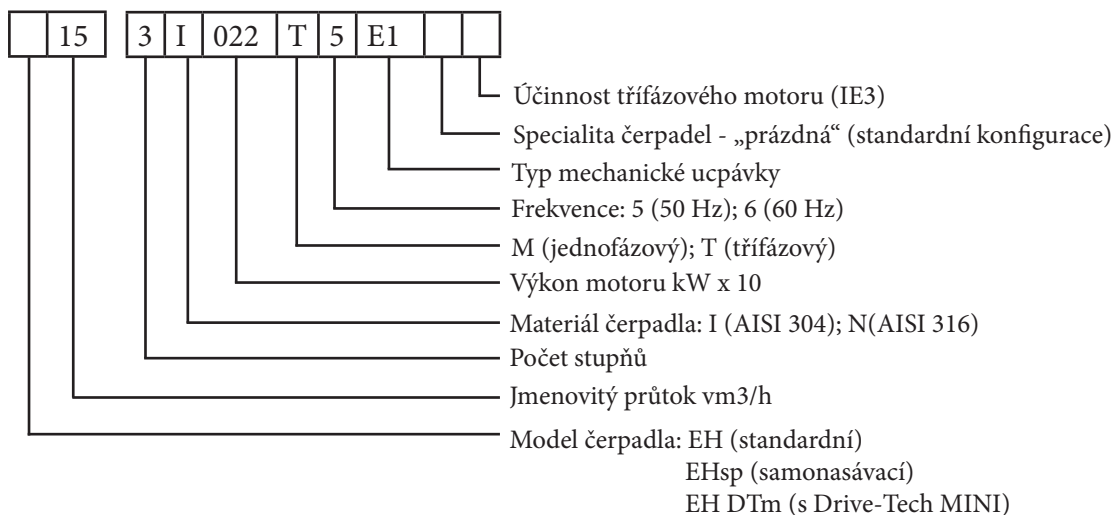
| | 15 | | 3 | I | 022 | T | 5 | E1 | | |
|---|---|---|---|---|---|---|---|---|---|---|

Účinnost třífázového motoru (IE3)
Specialita čerpadel - „prázdná“ (standardní konfigurace)
Typ mechanické ucpávky
Frekvence: 5 (50 Hz); 6 (60 Hz)
M (jednofázový); T (třífázový)
Výkon motoru kW x 10
Materiál čerpadla: I (AISI 304); N(AISI 316)
Počet stupňů
Jmenovitý průtok vm3/h
Model čerpadla: EH (standardní)
EHsp (samonasávací)
EH DTm (s Drive-Tech MINI)